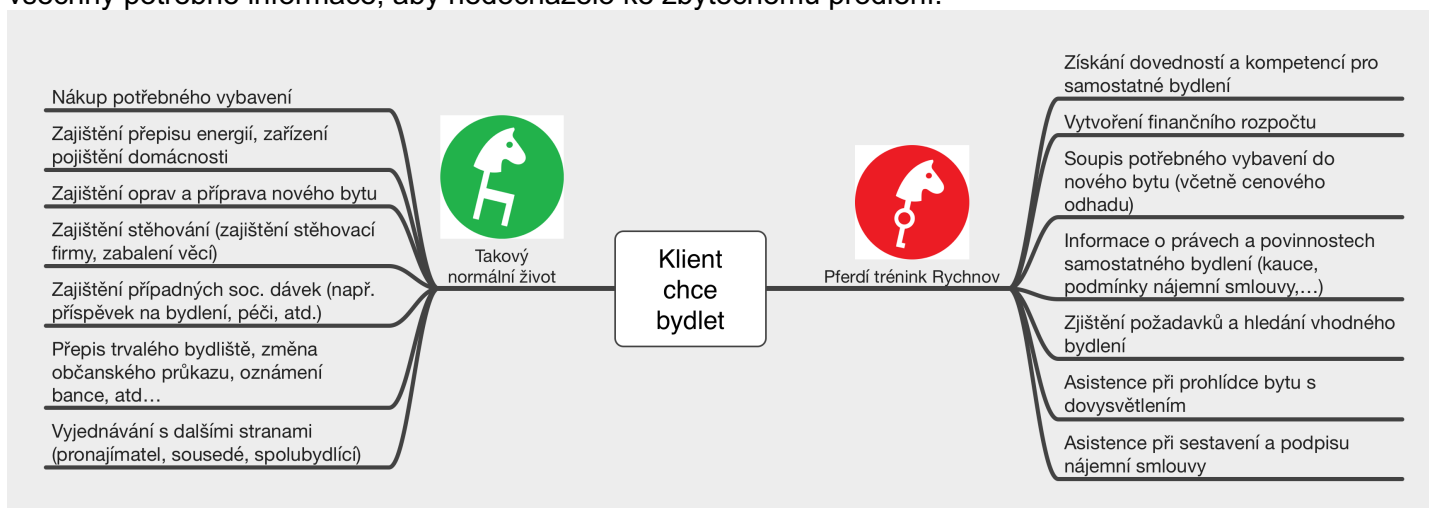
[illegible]

Nákup potřebného vybavení

Zajištění přepisu energií, zařízení pojištění domácnosti

Zajištění oprav a příprava nového bytu

Zajištění stěhování (zajištění stěhovací firmy, zabalení věcí)

Zajištění případných soc. dávek (např. příspěvek na bydlení, péči, atd.)

Přepis trvalého bydliště, změna občanského průkazu, oznámení bance, atd…

Vyjednávání s dalšími stranami (pronajímatel, sousedé, spolubydlící)

Takový normální život

Klient chce bydlet

Pferdí trénink Rychnov

Získání dovedností a kompetencí pro samostatné bydlení

Vytvoření finančního rozpočtu

Soupis potřebného vybavení do nového bytu (včetně cenového odhadu)

Informace o právech a povinnostech samostatného bydlení (kauce, podmínky nájemní smlouvy,…)

Zjištění požadavků a hledání vhodného bydlení

Asistence při prohlídce bytu s dovysvětlením

Asistence při sestavení a podpisu nájemní smlouvy